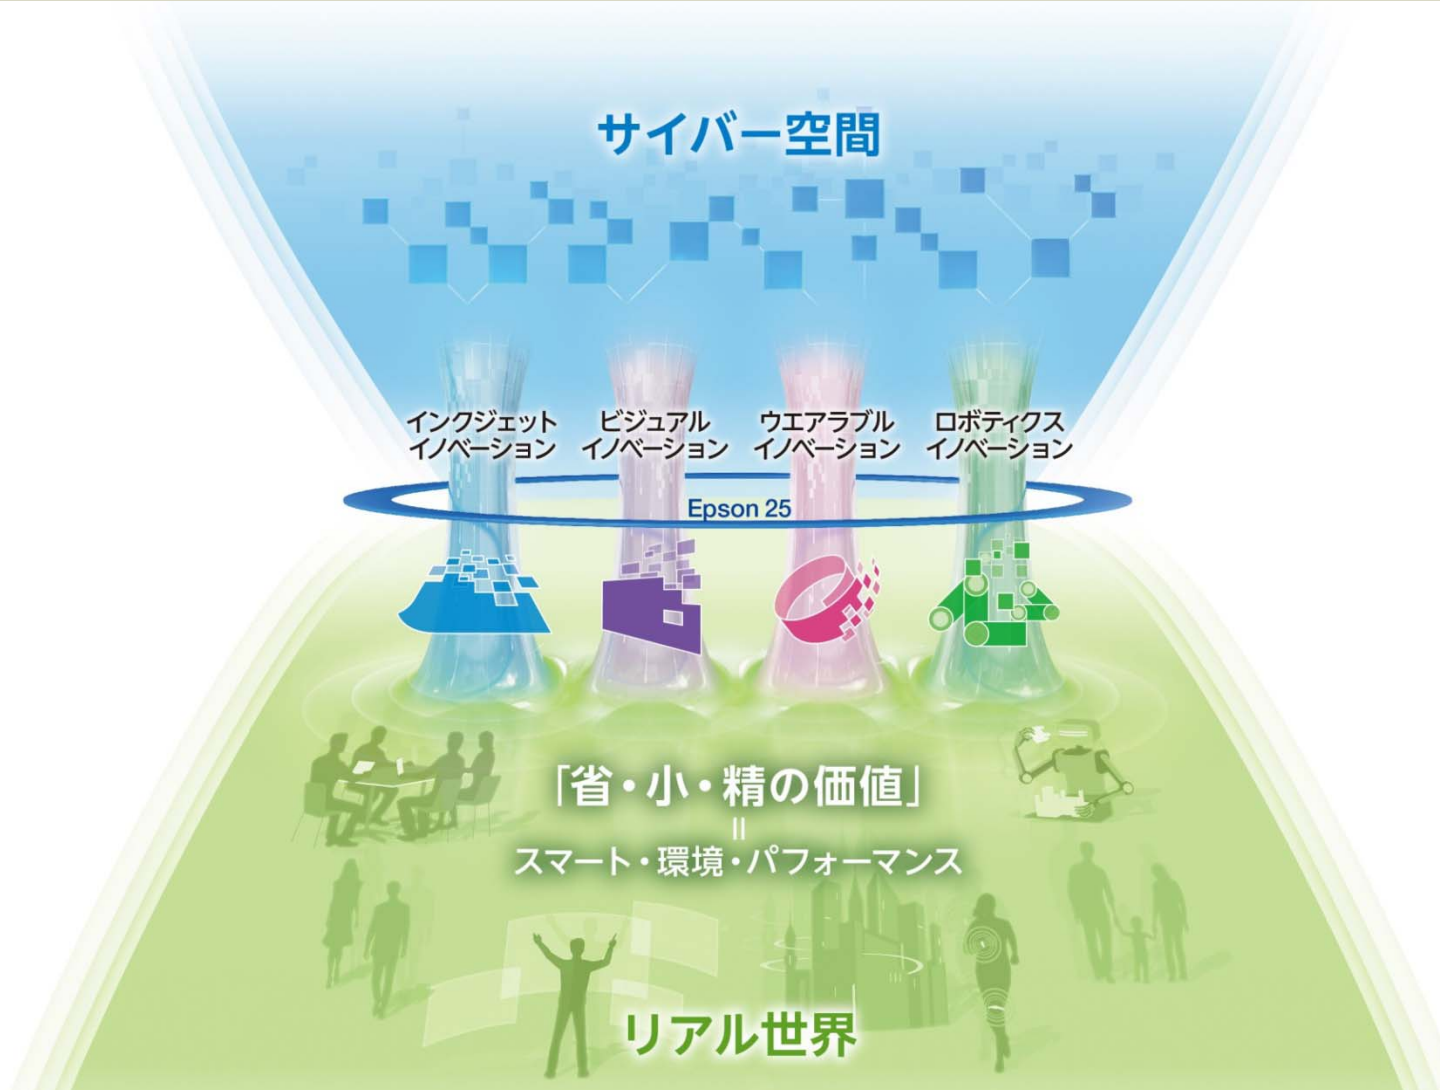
サイバー空間

インクジェット イノベーション

ビジュアル イノベーション

ウエアラブル イノベーション

ロボティクス イノベーション

Epson 25

「省・小・精の価値」
=
スマート・環境・パフォーマンス

リアル世界